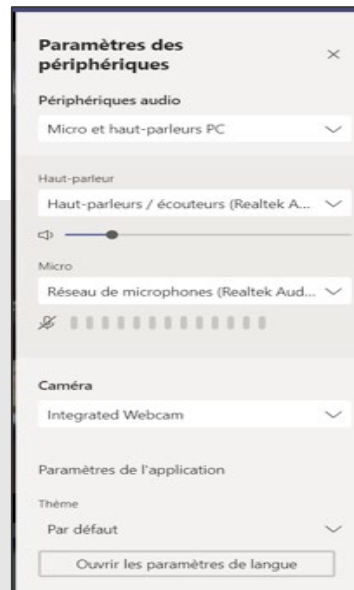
Paramètres des périphériques

×

Périphériques audio

Micro et haut-parleurs PC

Haut-parleur

Haut-parleurs / écouteurs (Realtek A...

Micro

Réseau de microphones (Realtek Aud...

Caméra

Integrated Webcam

Paramètres de l'application

Thème

Par défaut

Ouvrir les paramètres de langue